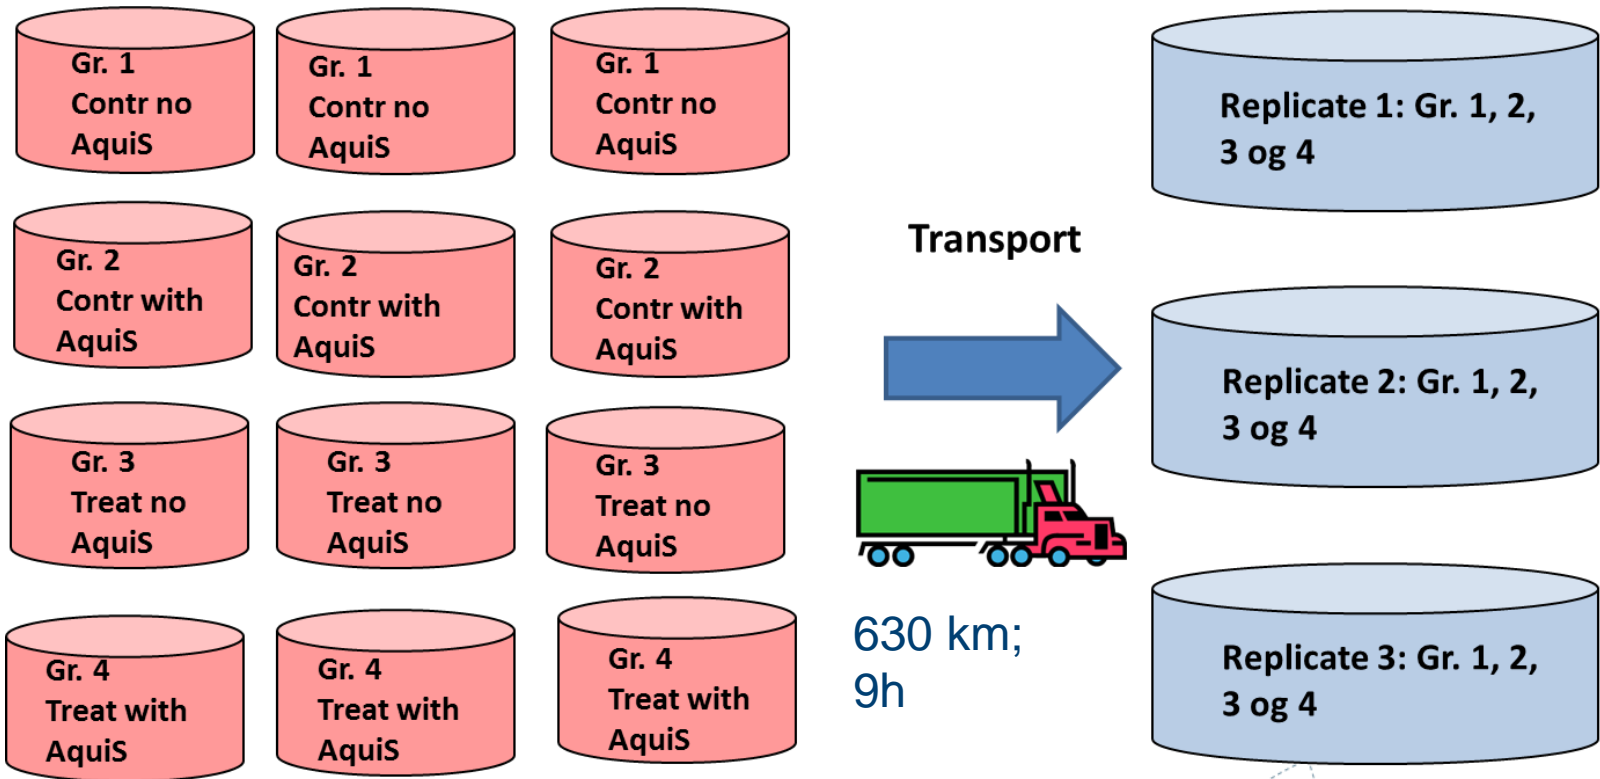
Gr. 1
Contr no
AquiS

Gr. 1
Contr no
AquiS

Gr. 1
Contr no
AquiS

Gr. 2
Contr with
AquiS

Gr. 2
Contr with
AquiS

Gr. 2
Contr with
AquiS

Gr. 3
Treat no
AquiS

Gr. 3
Treat no
AquiS

Gr. 3
Treat no
AquiS

Gr. 4
Treat with
AquiS

Gr. 4
Treat with
AquiS

Gr. 4
Treat with
AquiS

Transport

630 km;
9h

Replicate 1: Gr. 1, 2, 3 og 4

Replicate 2: Gr. 1, 2, 3 og 4

Replicate 3: Gr. 1, 2, 3 og 4